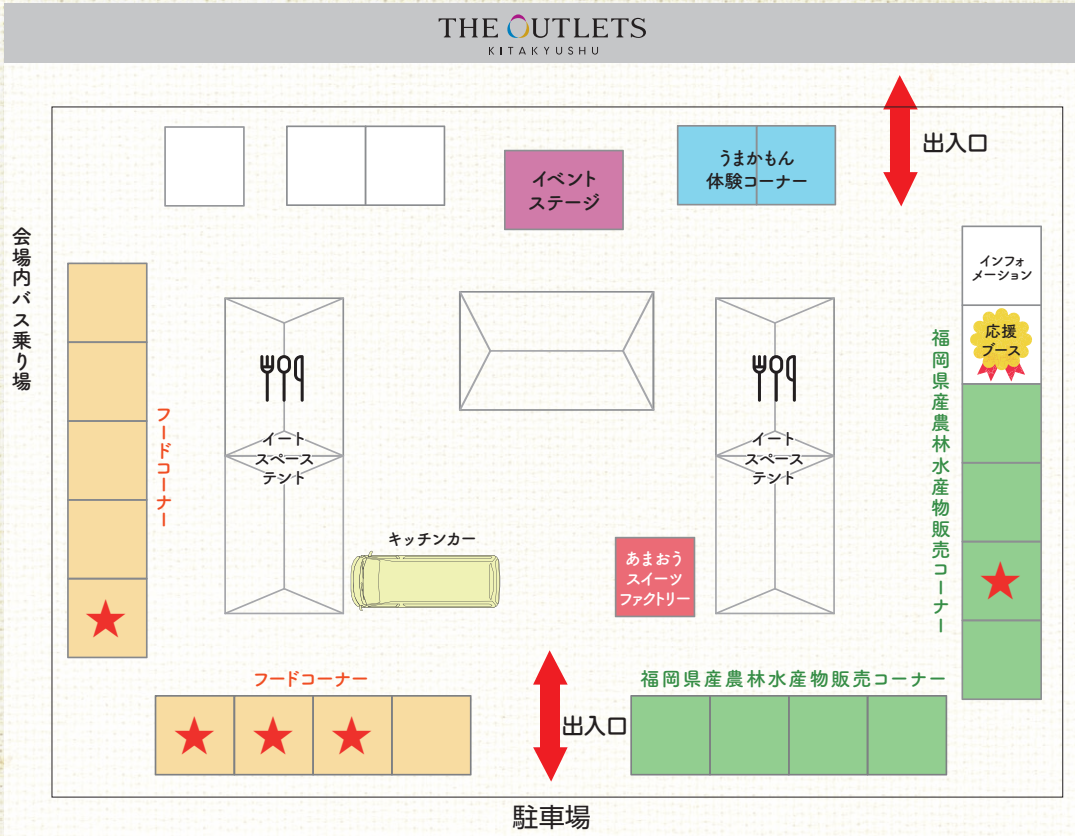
THE OUTLETS
KITAKYUSHU

出入口

イベントステージ

うまかもん体験コーナー

会場内バス乗り場

インフォメーション

応援ブース

福岡県産農林水産物販売コーナー

フードコーナー

イートスペーステント

イートスペーステント

キッチンカー

あまおうスイーツファクトリー

フードコーナー

福岡県産農林水産物販売コーナー

出入口

駐車場